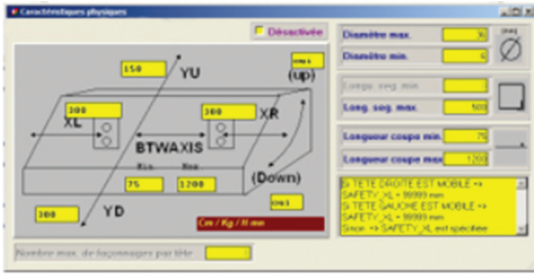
Caractéristiques physiques

Désactivée

150
YU
cm1
(up)
300
XL
300
XR
BTWAXIS
Min
Max
75
1200
(Down)
300
YD
cm1
Cm / Kg / N mm

Diamètre max. 30
Diamètre min. 6
(mm)
Long. seg. min.
Long. seg. max. 500
Longueur coupe min. 70
Longueur coupe max. 1200

SI TETE DROITE EST MOBILE => SAFETY_XL = 99999 mm
SI TETE GAUCHE EST MOBILE => SAFETY_XL = 99999 mm
Sinon => SAFETY_XL est spécifiée

Nombre max. de façonnages par tête